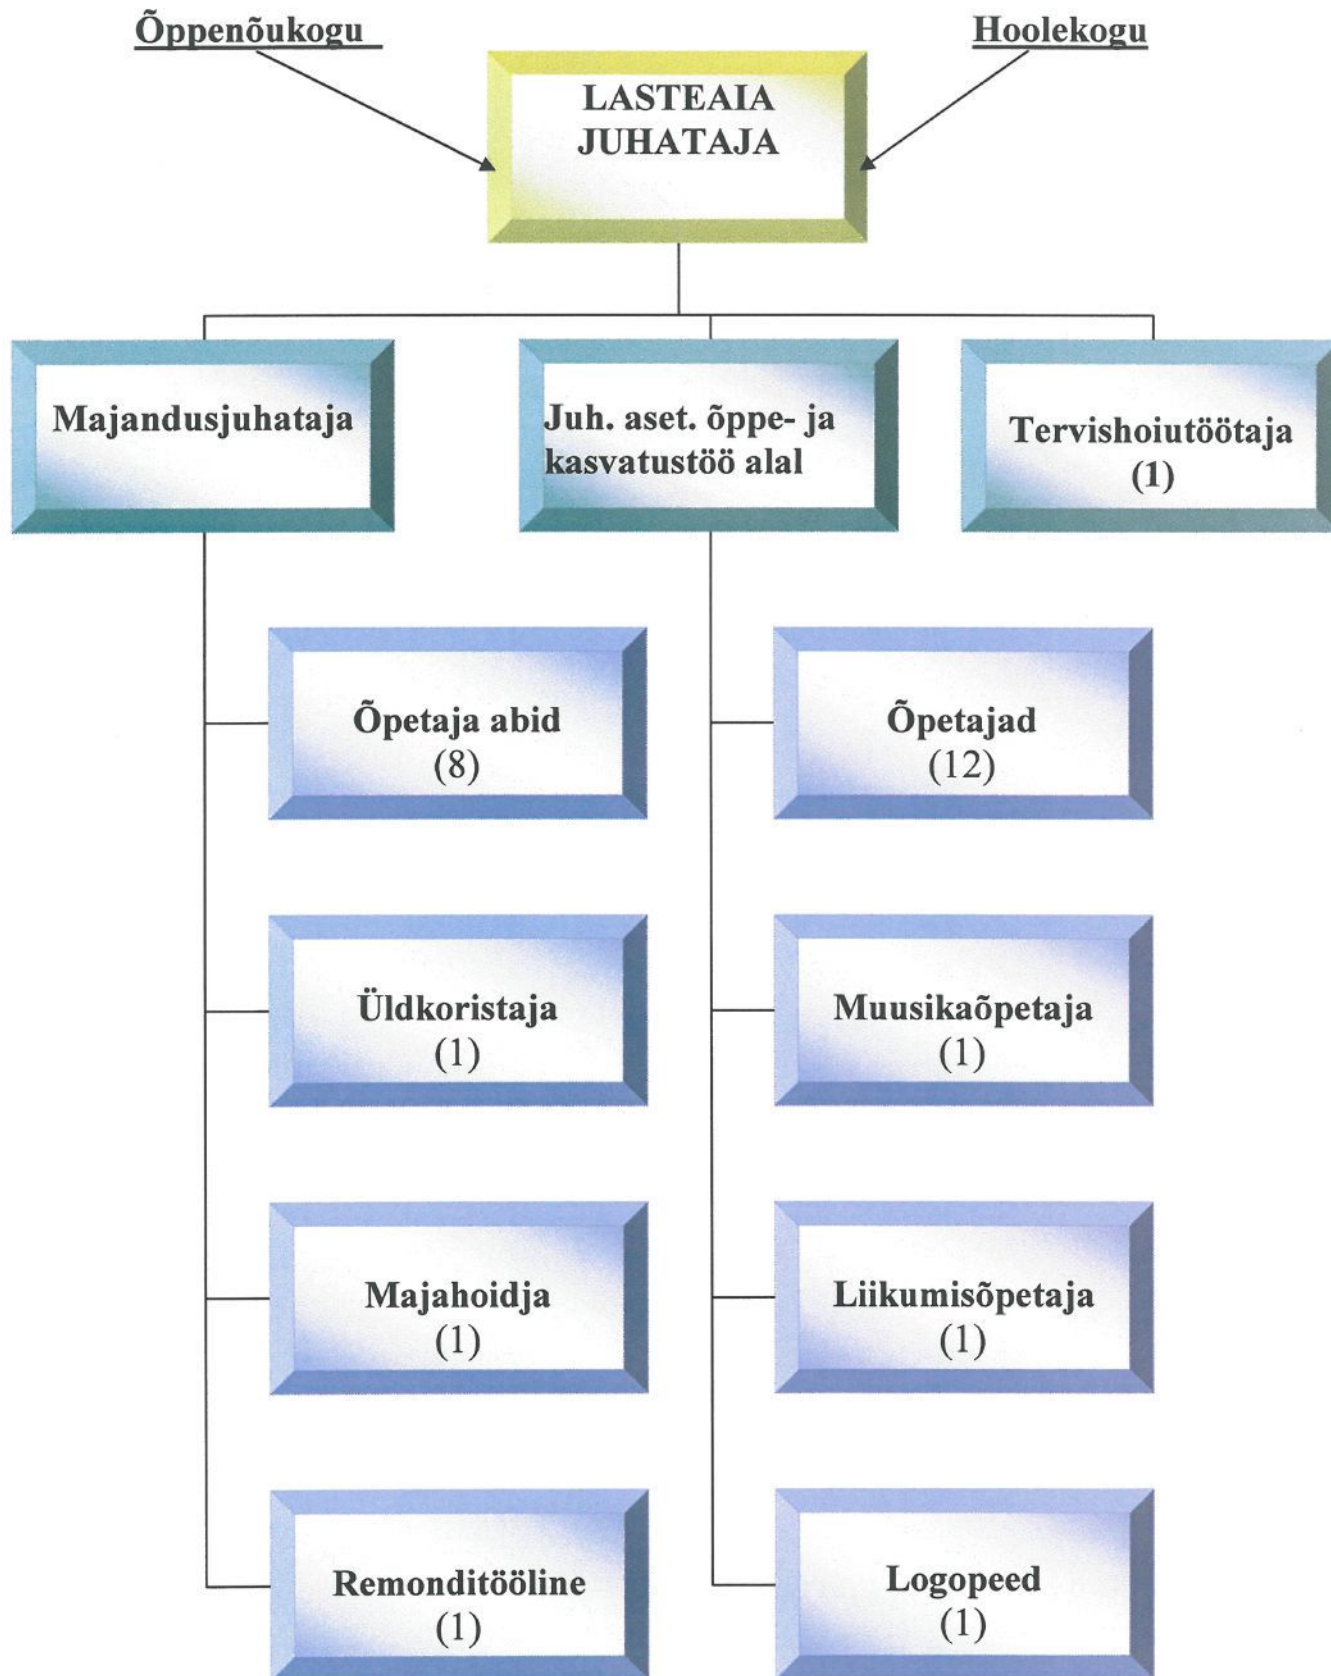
Õppenõukogu

Hoolekogu

LASTEAIA JUHATAJA

Majandusjuhataja

Juh. aset. õppe- ja kasvatustöö alal

Tervishoiutöötaja (1)

Õpetaja abid (8)

Üldkoristaja (1)

Majahoidja (1)

Remonditööline (1)

Õpetajad (12)

Muusikaõpetaja (1)

Liikumisõpetaja (1)

Logopeed (1)